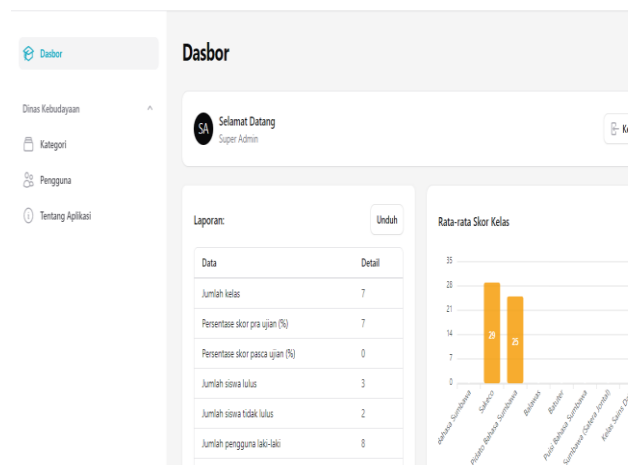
Dasbor

Dinas Kebudayaan

Kategori

Pengguna

Tentang Aplikasi

Dasbor

SA

Selamat Datang

Super Admin

K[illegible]

Laporan:

Unduh

| Data | Detail |
|---|---|
| Jumlah kelas | 7 |
| Persentase skor pra ujian (%) | 7 |
| Persentase skor pasca ujian (%) | 0 |
| Jumlah siswa lulus | 3 |
| Jumlah siswa tidak lulus | 2 |
| Jumlah pengguna laki-laki | 8 |

Rata-rata Skor Kelas

35

28

21

14

7

0

29

25

Bahasa Sumbawa

Satera

Pidato Bahasa Sumbawa

Balawas

Batutei

Puisi Bahasa Sumbawa

Sumbawa (Satera Jontal)

Kelas Sains D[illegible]